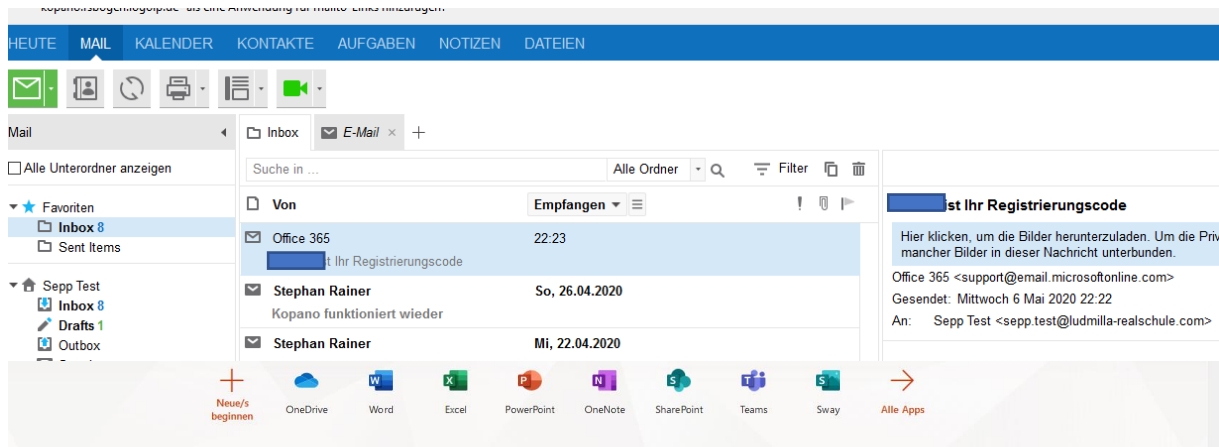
kopano.isbogen.logoip.de" als eine Anwendung für mailto-Links hinzufügen.

HEUTE MAIL KALENDER KONTAKTE AUFGABEN NOTIZEN DATEIEN

Mail

Alle Unterordner anzeigen

Favoriten
Inbox 8
Sent Items

Sepp Test
Inbox 8
Drafts 1
Outbox

Inbox E-Mail +

Suche in ... Alle Ordner Filter

Von Empfangen

Office 365 22:23
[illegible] ist Ihr Registrierungscode

Stephan Rainer So, 26.04.2020
Kopano funktioniert wieder

Stephan Rainer Mi, 22.04.2020

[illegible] ist Ihr Registrierungscode

Hier klicken, um die Bilder herunterzuladen. Um die Priv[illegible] mancher Bilder in dieser Nachricht unterbunden.

Office 365 <support@email.microsoftonline.com>
Gesendet: Mittwoch 6 Mai 2020 22:22
An: Sepp Test <sepp.test@ludmilla-realschule.com>

Neue/s beginnen OneDrive Word Excel PowerPoint OneNote SharePoint Teams Sway Alle Apps